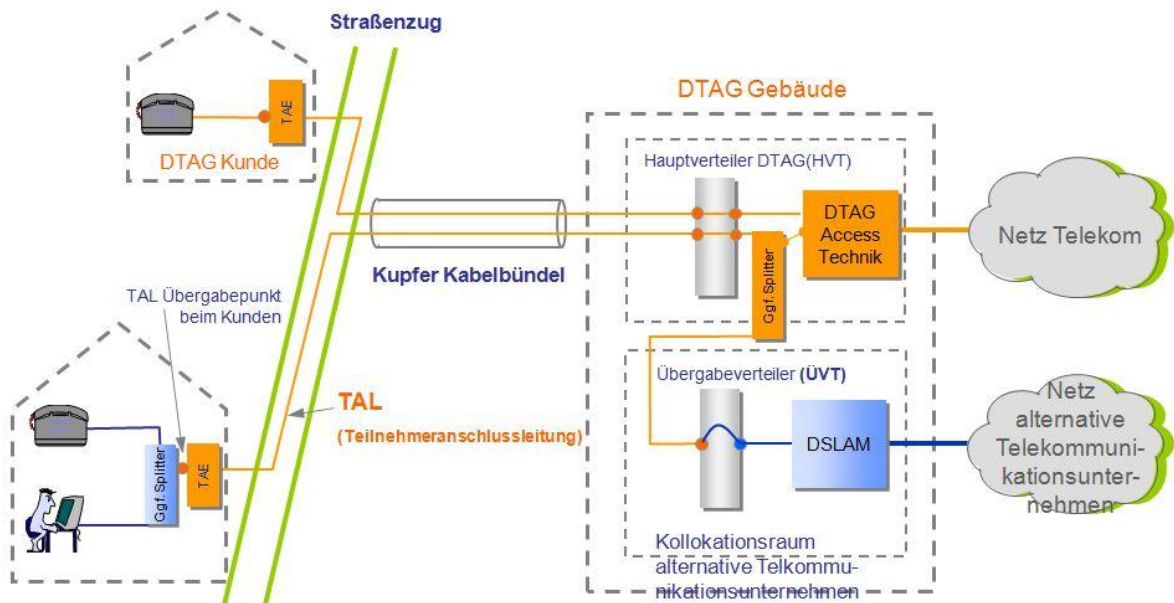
Straßenzug

TAE

DTAG Kunde

DTAG Gebäude

Hauptverteiler DTAG(HVT)

DTAG Access Technik

Netz Telekom

Kupfer Kabelbündel

Ggf. Splitter

TAL Übergabepunkt beim Kunden

Übergabeverteiler (ÜVT)

Netz alternative Telekommunikationsunternehmen

TAL

(Teilnehmeranschlussleitung)

DSLAM

Ggf. Splitter

TAE

Kollokationsraum alternative Telkommunikationsunternehmen